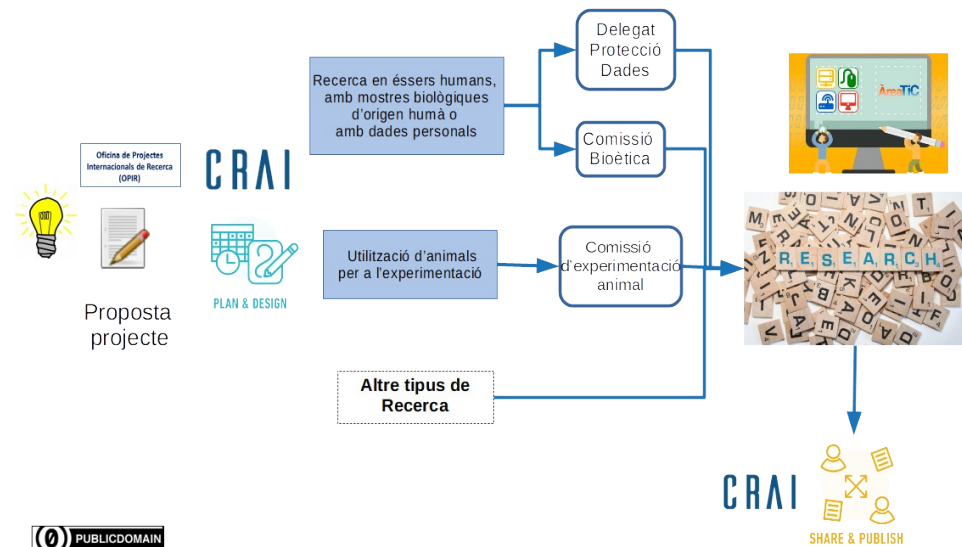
Oficina de Projectes Internacionals de Recerca (OPIR)

CRAI

PLAN & DESIGN

Proposta projecte

Recerca en éssers humans, amb mostres biològiques d'origen humà o amb dades personals

Utilització d'animals per a l'experimentació

Altre tipus de Recerca

Delegat Protecció Dades

Comissió Bioètica

Comissió d'experimentació animal

ÀreaTIC

RESEARCH

CRAI

SHARE & PUBLISH

PUBLICDOMAIN